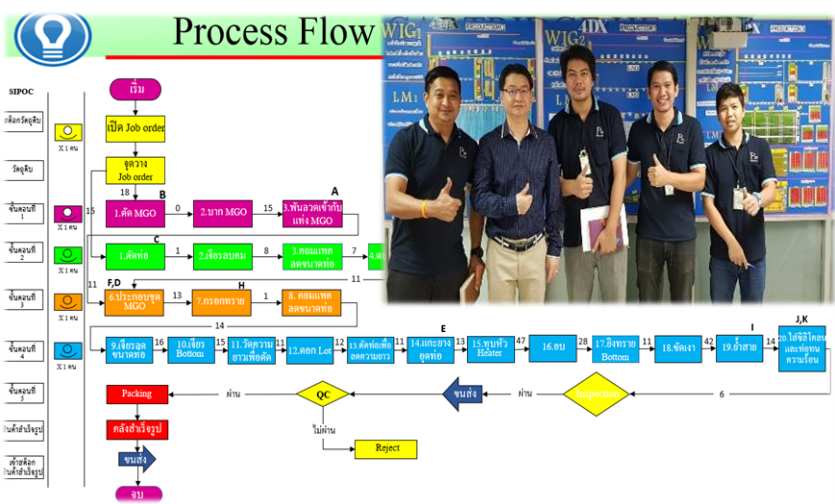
Process Flow

SIPOC

สต๊อกวัตถุดิบ

วัตถุดิบ

ขั้นตอนที่ 1

ขั้นตอนที่ 2

ขั้นตอนที่ 3

ขั้นตอนที่ 4

ขั้นตอนที่ 5

สินค้าสำเร็จรูป

เจ้าหน้าที่สต๊อกสินค้าสำเร็จรูป

X 1 คน

X 1 คน

X 1 คน

X 1 คน

X 1 คน

เริ่ม

เปิด Job order

จุดวาง Job order

18

B

15

1.ตัด MGO

0

2.บาก MGO

15

3.พันลวดเข้ากับแท่ง MGO

A

C

1.ตัดท่อ

1

2.เจียรลบคม

8

3.คอมแพคลดขนาดท่อ

7

4.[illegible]

11

11

F,D

6.ประกอบชุด MGO

13

7.กรอกทราย

H

1

8. คอมแพคลดขนาดท่อ

14

9.เจียรลดขนาดท่อ

16

10.เจียร Bottom

15

11.วัดความยาวเพื่อตัด

11

12.ตอก Lot

12

13.ตัดท่อเพื่อลดความยาว

11

E

14.เกยางอุดท่อ

13

15.หุบหัว Heater

47

16.อบ

28

17.อิงทราย Bottom

11

18.ขัดเงา

42

I

19.ย้ำสาย

14

J,K

20.ใส่ซิลิโคนและท่อทนความร้อน

6

Inspection

ผ่าน

ขนส่ง

QC

ผ่าน

Packing

คลังสำเร็จรูป

ขนส่ง

จบ

ไม่ผ่าน

Reject

WIG

4DX

WIG

LM